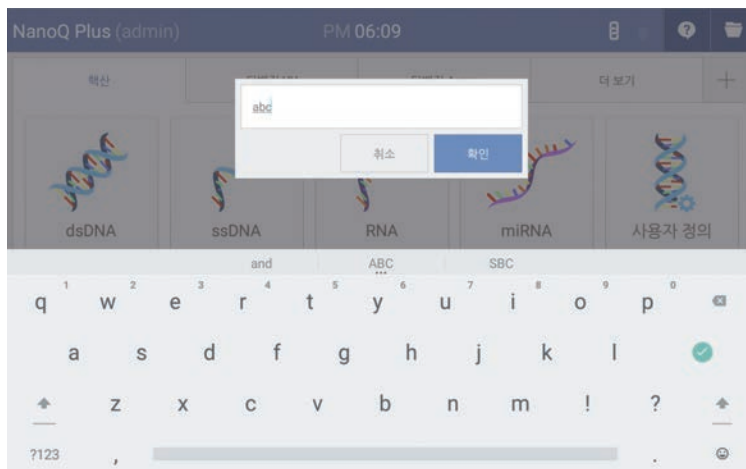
NanoQ Plus (admin)

PM 06:09

핵산

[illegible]

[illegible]

더 보기

+

abc

취소

확인

dsDNA

ssDNA

RNA

miRNA

사용자 정의

and

ABC

SBC

q 1 w 2 e 3 r 4 t 5 y 6 u 7 i 8 o 9 p 0

a s d f g h j k l

z x c v b n m ! ?

?123

,

.